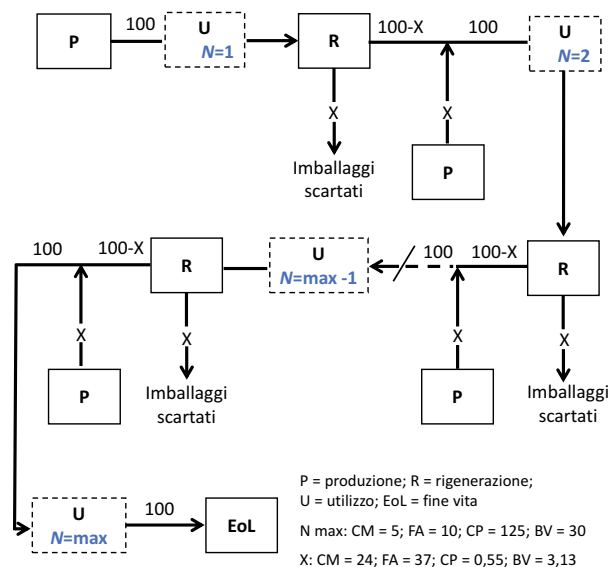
P
100
U
$N$=1
R
100-X
100
U
$N$=2
X
X
Imballaggi scartati
P
100
100-X
R
U
$N$=max -1
100
100-X
R
X
X
X
X
P
Imballaggi scartati
P
Imballaggi scartati
U
$N$=max
100
EoL
P = produzione; R = rigenerazione; U = utilizzo; EoL = fine vita
N max: CM = 5; FA = 10; CP = 125; BV = 30
X: CM = 24; FA = 37; CP = 0,55; BV = 3,13